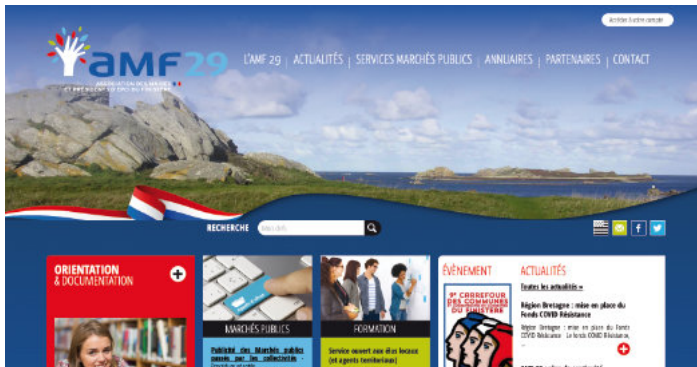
Accéder à votre compte

aMF29
ASSOCIATION DES MAIRES ET PRÉSIDENTS D'EPCI DU FINISTÈRE

L'AMF 29 | ACTUALITÉS | SERVICES MARCHÉS PUBLICS | ANNUAIRES | PARTENAIRES | CONTACT

RECHERCHE Mots clefs

ORIENTATION & DOCUMENTATION

MARCHÉS PUBLICS
Publicité des Marchés publics passés par les collectivités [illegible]

FORMATION
Service ouvert aux élus locaux (et agents territoriaux)

ÉVÈNEMENT
9e CARREFOUR DES COMMUNES DU FINISTÈRE

ACTUALITÉS
Toutes les actualités »
Région Bretagne : mise en place du Fonds COVID Résistance
Région Bretagne : mise en place du Fonds COVID Résistance Le fonds COVID Résistance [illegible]